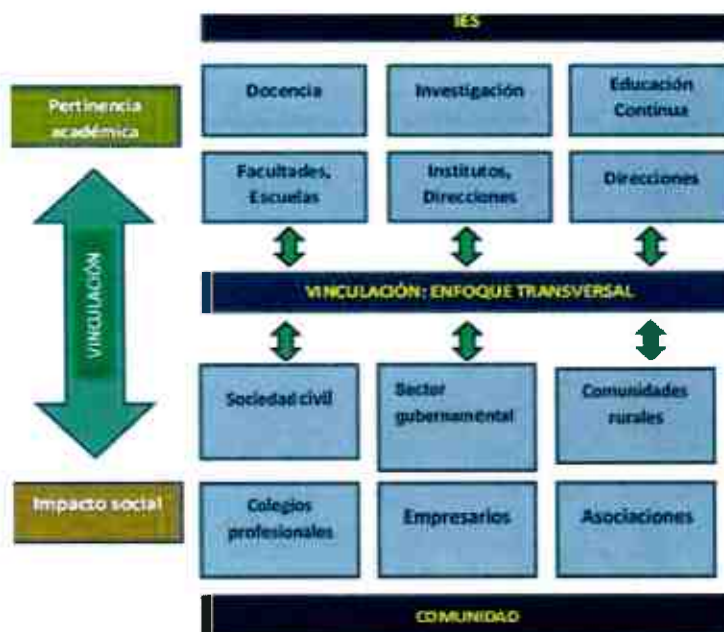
IES

Pertinencia académica

Docencia

Investigación

Educación Continua

Facultades, Escuelas

Institutos, Direcciones

Direcciones

VINCULACIÓN

VINCULACIÓN: ENFOQUE TRANSVERSAL

Sociedad civil

Sector gubernamental

Comunidades rurales

Impacto social

Colegios profesionales

Empresarios

Asociaciones

COMUNIDAD